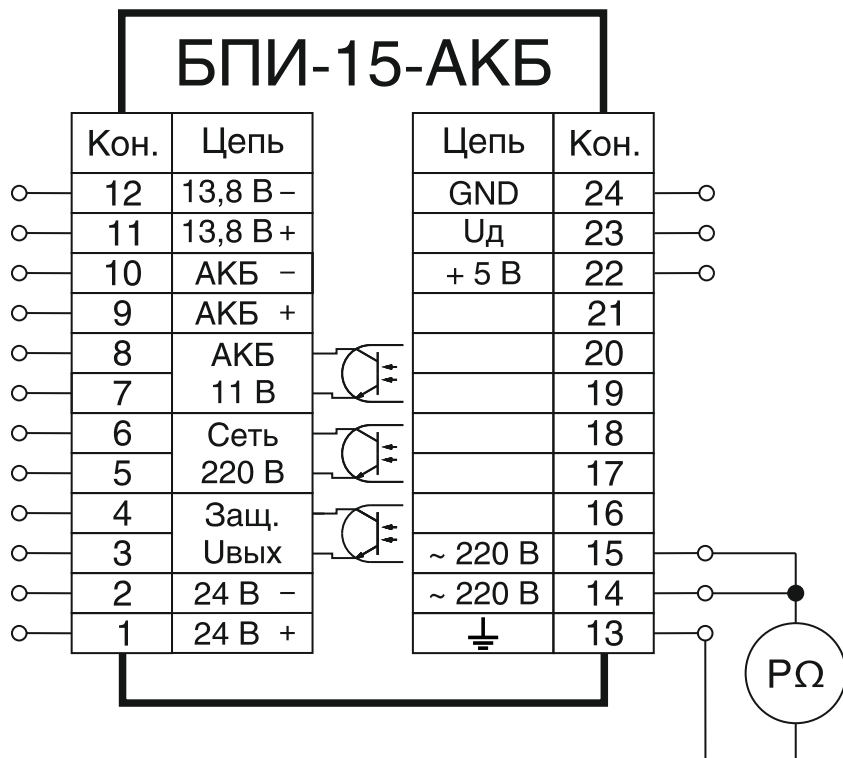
БПИ-15-АКБ

| Кон. | Цепь |
|---|---|
| 12 | 13,8 В – |
| 11 | 13,8 В + |
| 10 | АКБ – |
| 9 | АКБ + |
| 8 | АКБ 11 В |
| 7 | |
| 6 | Сеть 220 В |
| 5 | |
| 4 | Защ. Uвых |
| 3 | |
| 2 | 24 В – |
| 1 | 24 В + |

| Цепь | Кон. |
|---|---|
| GND | 24 |
| Uд | 23 |
| + 5 В | 22 |
| | 21 |
| | 20 |
| | 19 |
| | 18 |
| | 17 |
| | 16 |
| ~ 220 В | 15 |
| ~ 220 В | 14 |
| ⏚ | 13 |

PΩ